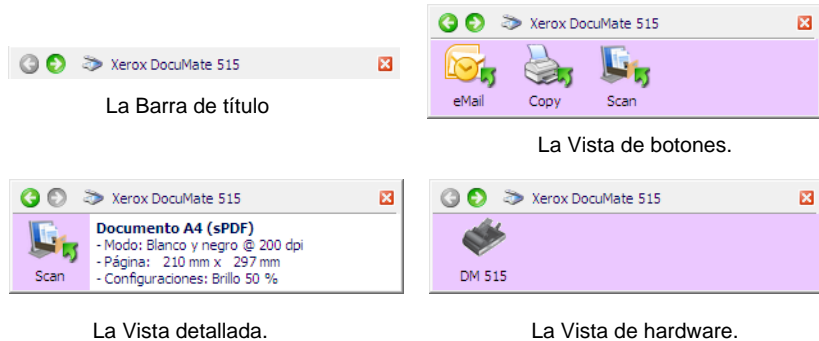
Xerox DocuMate 515

La Barra de título

Xerox DocuMate 515

eMail Copy Scan

La Vista de botones.

Xerox DocuMate 515

Scan

**Documento A4 (sPDF)**
- Modo: Blanco y negro @ 200 dpi
- Página: 210 mm x 297 mm
- Configuraciones: Brillo 50 %

La Vista detallada.

Xerox DocuMate 515

DM 515

La Vista de hardware.